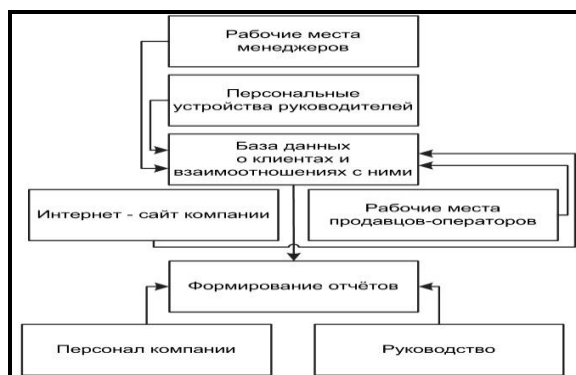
Рабочие места менеджеров

Персональные устройства руководителей

База данных о клиентах и взаимоотношениях с ними

Интернет - сайт компании

Рабочие места продавцов-операторов

Формирование отчётов

Персонал компании

Руководство